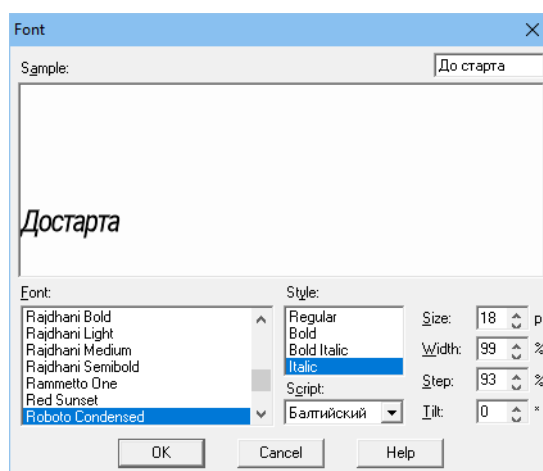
Font

Sample:

До старта

Достарта

Font:

Rajdhani Bold
Rajdhani Light
Rajdhani Medium
Rajdhani Semibold
Rammetto One
Red Sunset
Roboto Condensed

Style:

Regular
Bold
Bold Italic
Italic

Script:

Балтийский

Size: 18 p

Width: 99 %

Step: 93 %

Tilt: 0 °

OK

Cancel

Help